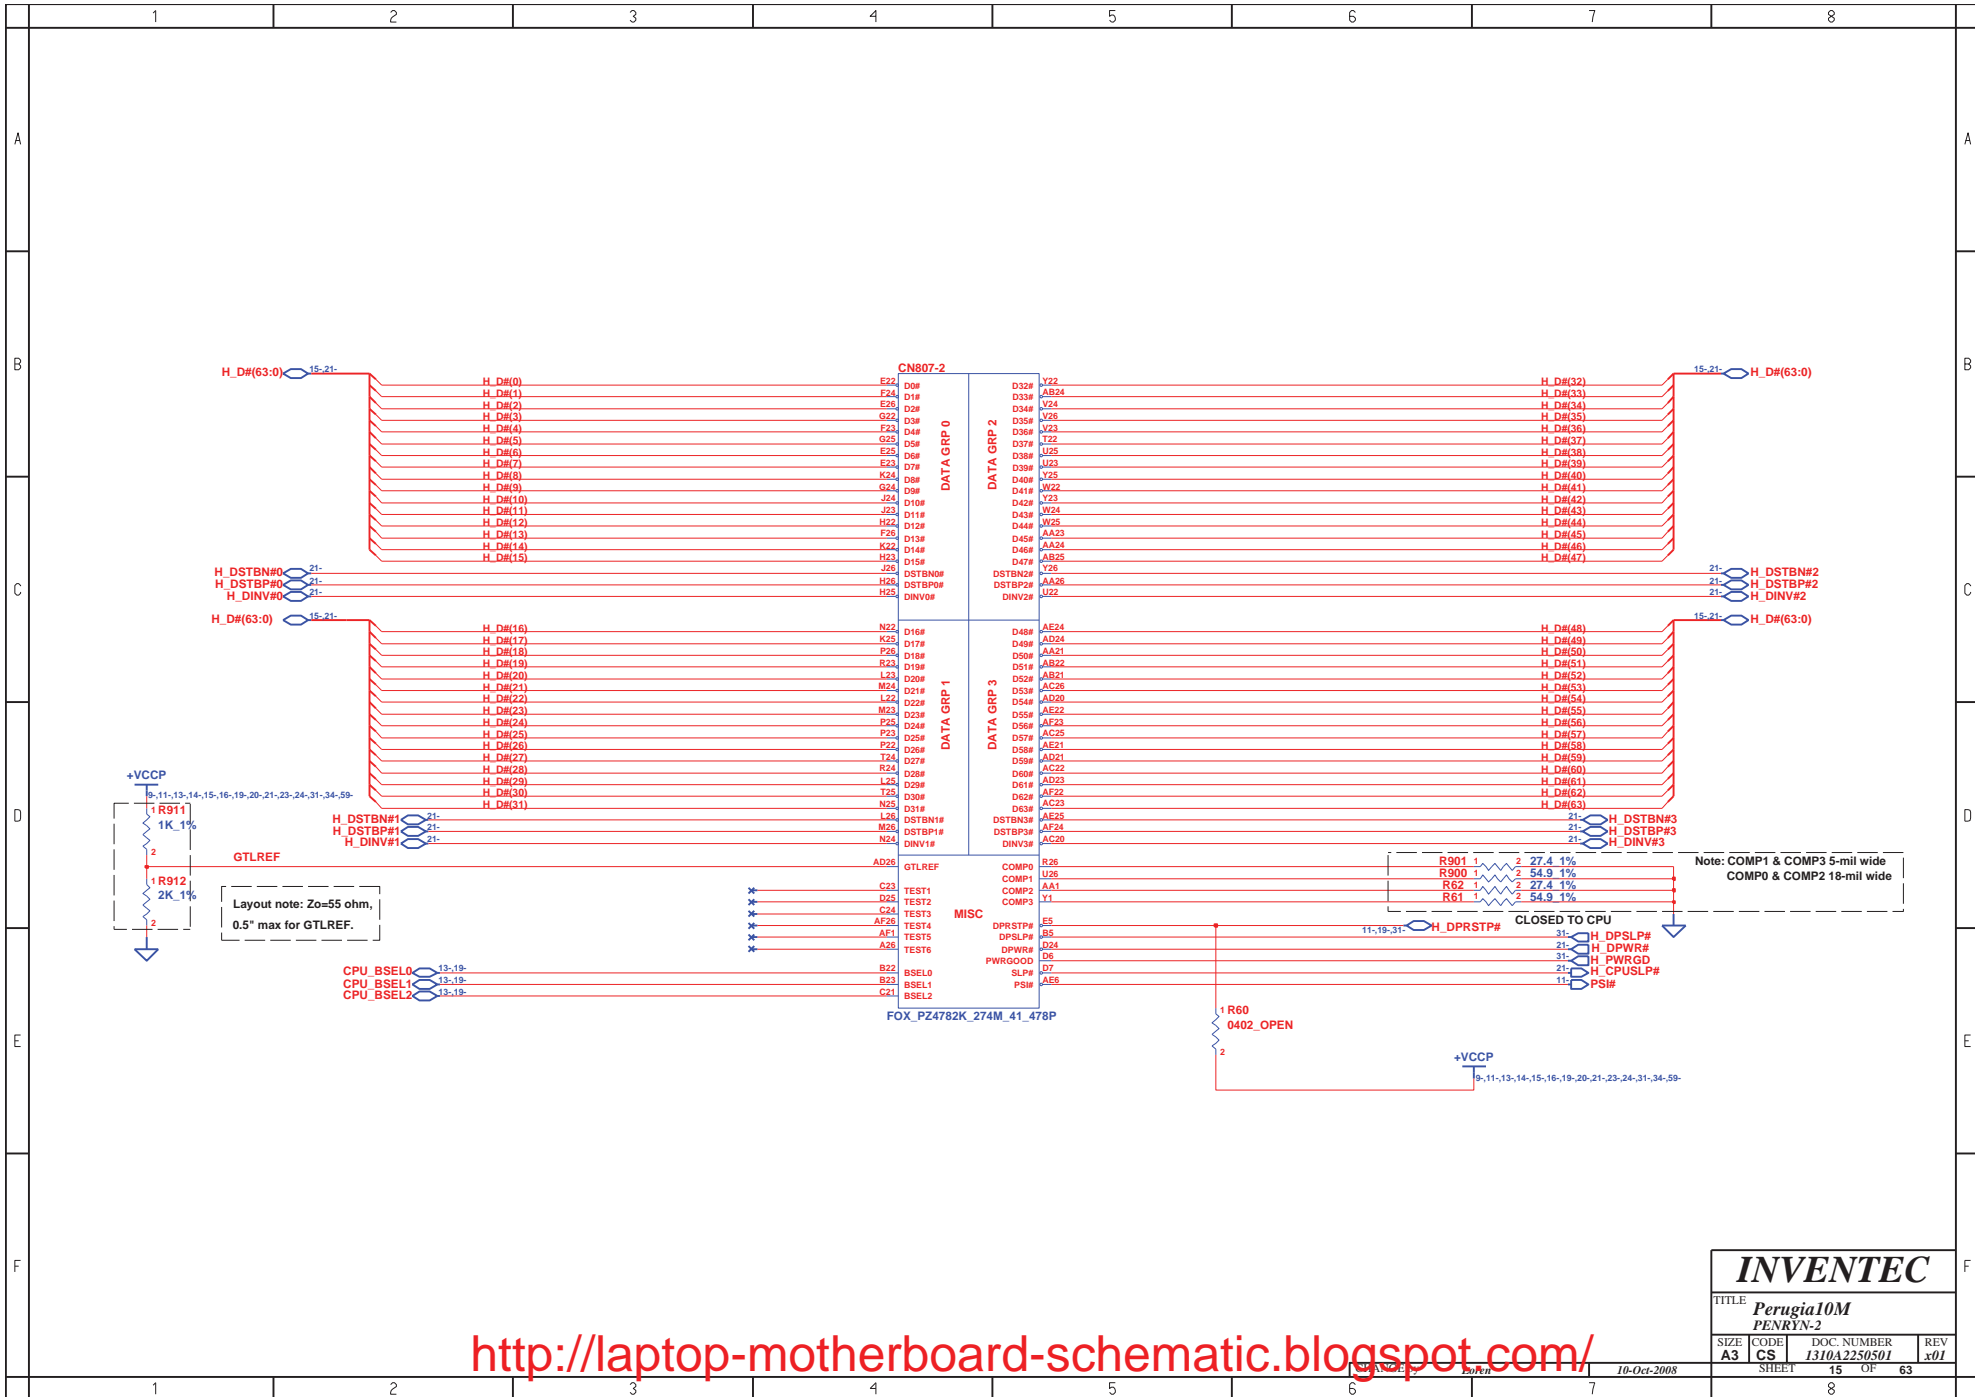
1 2 3 4 5 6 7 8

A B C D E F

CN807-2

H_D#(63:0) 15-,21-

H_D#(0) E22 D0#
H_D#(1) F24 D1#
H_D#(2) E26 D2#
H_D#(3) G22 D3#
H_D#(4) F23 D4#
H_D#(5) G25 D5#
H_D#(6) E25 D6#
H_D#(7) E23 D7#
H_D#(8) K24 D8#
H_D#(9) G24 D9#
H_D#(10) J24 D10#
H_D#(11) J23 D11#
H_D#(12) H22 D12#
H_D#(13) F26 D13#
H_D#(14) K22 D14#
H_D#(15) H23 D15#

DATA GRP 0

H_DSTBN#0 21- J26 DSTBN0#
H_DSTBP#0 21- H26 DSTBP0#
H_DINV#0 21- H25 DINV0#

H_D#(63:0) 15-,21-

H_D#(16) N22 D16#
H_D#(17) K25 D17#
H_D#(18) P26 D18#
H_D#(19) R23 D19#
H_D#(20) L23 D20#
H_D#(21) M24 D21#
H_D#(22) L22 D22#
H_D#(23) M23 D23#
H_D#(24) P25 D24#
H_D#(25) P23 D25#
H_D#(26) P22 D26#
H_D#(27) T24 D27#
H_D#(28) R24 D28#
H_D#(29) L25 D29#
H_D#(30) T25 D30#
H_D#(31) N25 D31#

DATA GRP 1

H_DSTBN#1 21- L26 DSTBN1#
H_DSTBP#1 21- M26 DSTBP1#
H_DINV#1 21- N24 DINV1#

DATA GRP 2

D32# Y22 H_D#(32)
D33# AB24 H_D#(33)
D34# V24 H_D#(34)
D35# V26 H_D#(35)
D36# V23 H_D#(36)
D37# T22 H_D#(37)
D38# U25 H_D#(38)
D39# U23 H_D#(39)
D40# Y25 H_D#(40)
D41# W22 H_D#(41)
D42# Y23 H_D#(42)
D43# W24 H_D#(43)
D44# W25 H_D#(44)
D45# AA23 H_D#(45)
D46# AA24 H_D#(46)
D47# AB25 H_D#(47)

15-,21- H_D#(63:0)

DSTBN2# Y26 21- H_DSTBN#2
DSTBP2# AA26 21- H_DSTBP#2
DINV2# U22 21- H_DINV#2

15-,21- H_D#(63:0)

DATA GRP 3

D48# AE24 H_D#(48)
D49# AD24 H_D#(49)
D50# AA21 H_D#(50)
D51# AB22 H_D#(51)
D52# AB21 H_D#(52)
D53# AC26 H_D#(53)
D54# AD20 H_D#(54)
D55# AE22 H_D#(55)
D56# AF23 H_D#(56)
D57# AC25 H_D#(57)
D58# AE21 H_D#(58)
D59# AD21 H_D#(59)
D60# AC22 H_D#(60)
D61# AD23 H_D#(61)
D62# AF22 H_D#(62)
D63# AC23 H_D#(63)

DSTBN3# AE25 21- H_DSTBN#3
DSTBP3# AF24 21- H_DSTBP#3
DINV3# AC20 21- H_DINV#3

+VCCP
9-,11-,13-,14-,15-,16-,19-,20-,21-,23-,24-,31-,34-,59-
1 R911
1K_1%
2
GTLREF
1 R912
2K_1%
2

Layout note: Zo=55 ohm,
0.5" max for GTLREF.

AD26 GTLREF
C23 TEST1
D25 TEST2
C24 TEST3
AF26 TEST4
AF1 TEST5
A26 TEST6

MISC

CPU_BSEL0 13-,19- B22 BSEL0
CPU_BSEL1 13-,19- B23 BSEL1
CPU_BSEL2 13-,19- C21 BSEL2

COMP0 R26
COMP1 U26
COMP2 AA1
COMP3 Y1

R901 1 2 27.4_1%
R900 1 2 54.9_1%
R62 1 2 27.4_1%
R61 1 2 54.9_1%

Note: COMP1 & COMP3 5-mil wide
COMP0 & COMP2 18-mil wide

CLOSED TO CPU

DPRSTP# E5
DPSLP# B5
DPWR# D24
PWRGOOD D6
SLP# D7
PSI# AE6

11-,19-,31- H_DPRSTP#
31- H_DPSLP#
21- H_DPWR#
31- H_PWRGD
21- H_CPUSLP#
11- PSI#

FOX_PZ4782K_274M_41_478P

1 R60
0402_OPEN
2

+VCCP
9-,11-,13-,14-,15-,16-,19-,20-,21-,23-,24-,31-,34-,59-

INVENTEC
TITLE
Perugia10M
PENRYN-2
SIZE A3 | CODE CS | DOC. NUMBER 1310A2250501 | REV x01
CHANGE by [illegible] 10-Oct-2008 SHEET 15 OF 63

http://laptop-motherboard-schematic.blogspot.com/